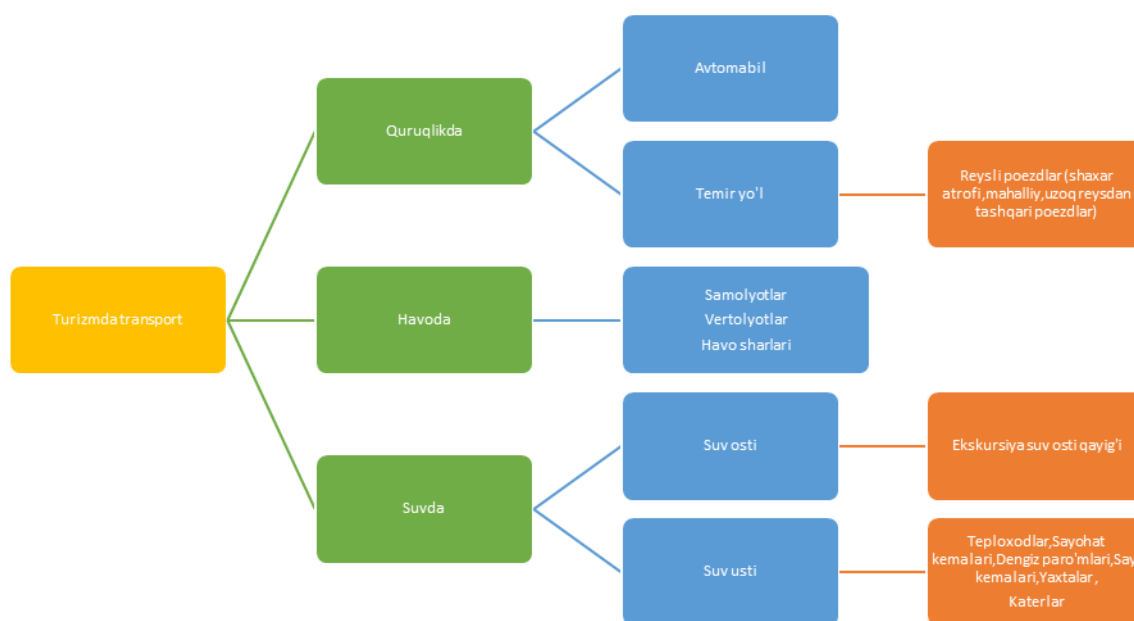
Turizmda transport

Quruqlikda

Avtomabil

Temir yo'l

Reysli poezdlar (shaxar atrofi, mahalliy, uzoq reysdan tashqari poezdlar)

Havoda

Samolyotlar
Vertolyotlar
Havo sharlari

Suvda

Suv osti

Ekskursiya suv osti qayig'i

Suv usti

Teploxodlar, Sayohat kemalari, Dengiz paro'mlari, Say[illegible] kemalari, Yaxtalar, Katerlar